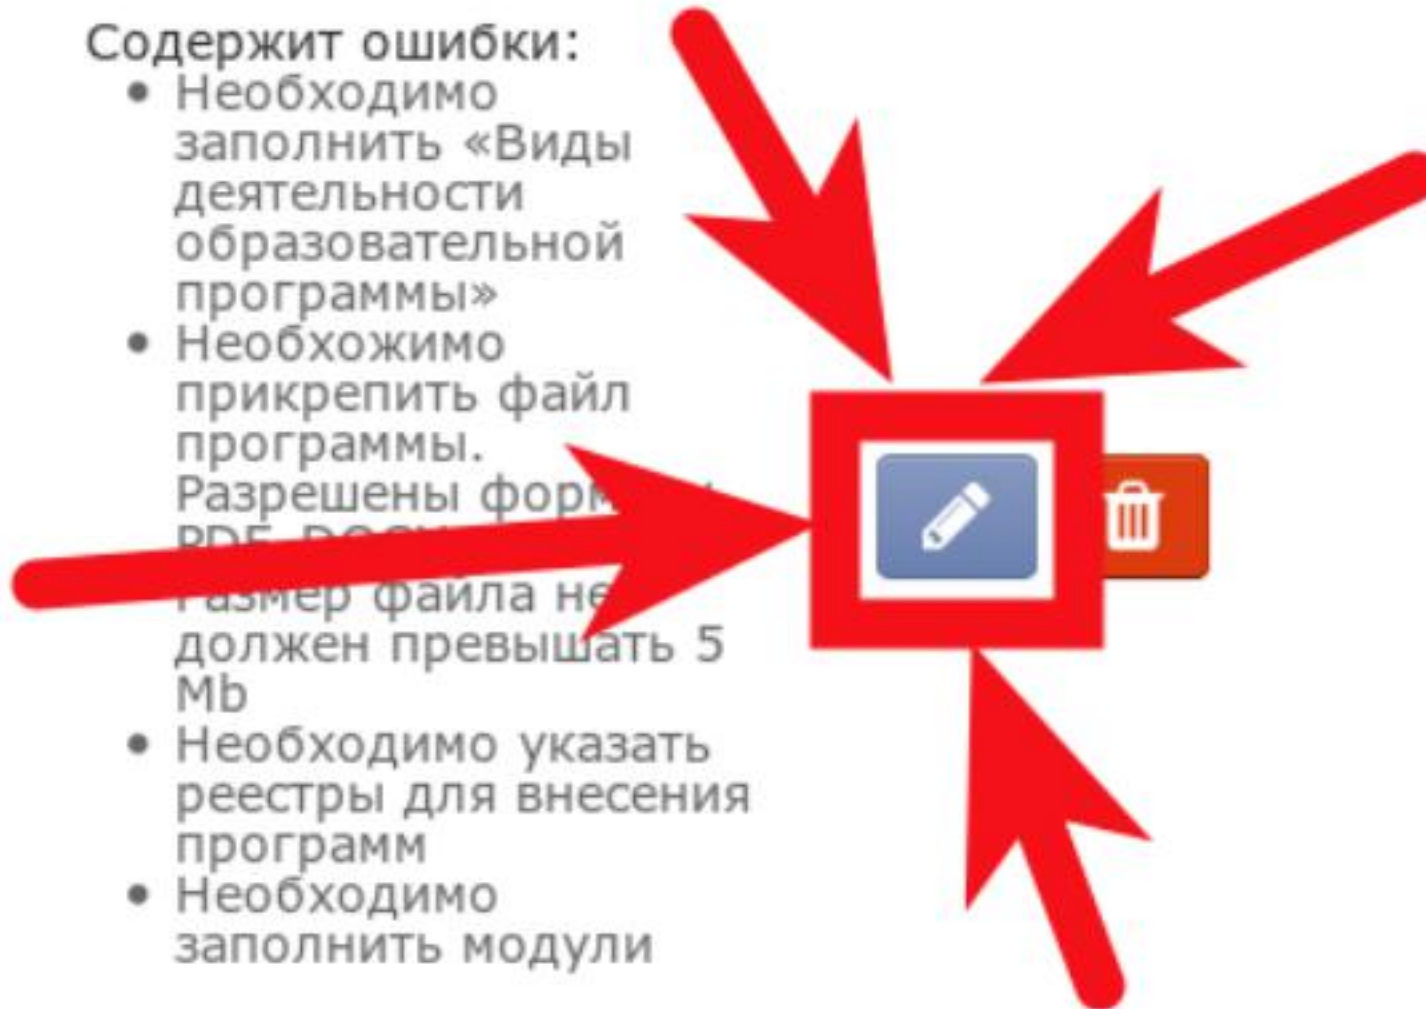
Содержит ошибки:

- Необходимо заполнить «Виды деятельности образовательной программы»
- Необхожимо прикрепить файл программы. Разрешены форм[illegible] PDF, DOC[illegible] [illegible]азмер файла не должен превышать 5 Mb
- Необходимо указать реестры для внесения программ
- Необходимо заполнить модули